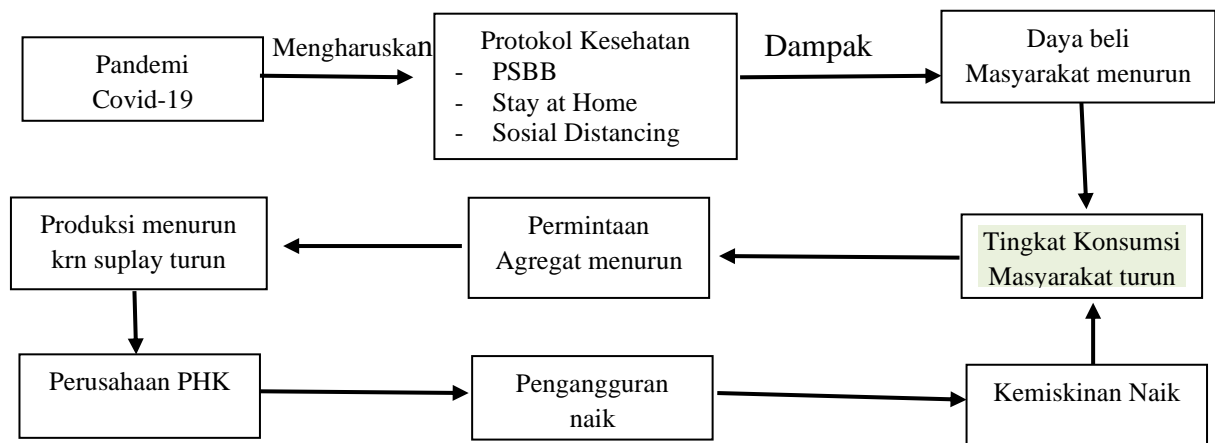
Pandemi Covid-19

Mengharuskan

Protokol Kesehatan
- PSBB
- Stay at Home
- Sosial Distancing

Dampak

Daya beli Masyarakat menurun

Tingkat Konsumsi Masyarakat turun

Permintaan Agregat menurun

Produksi menurun krn suplay turun

Perusahaan PHK

Pengangguran naik

Kemiskinan Naik